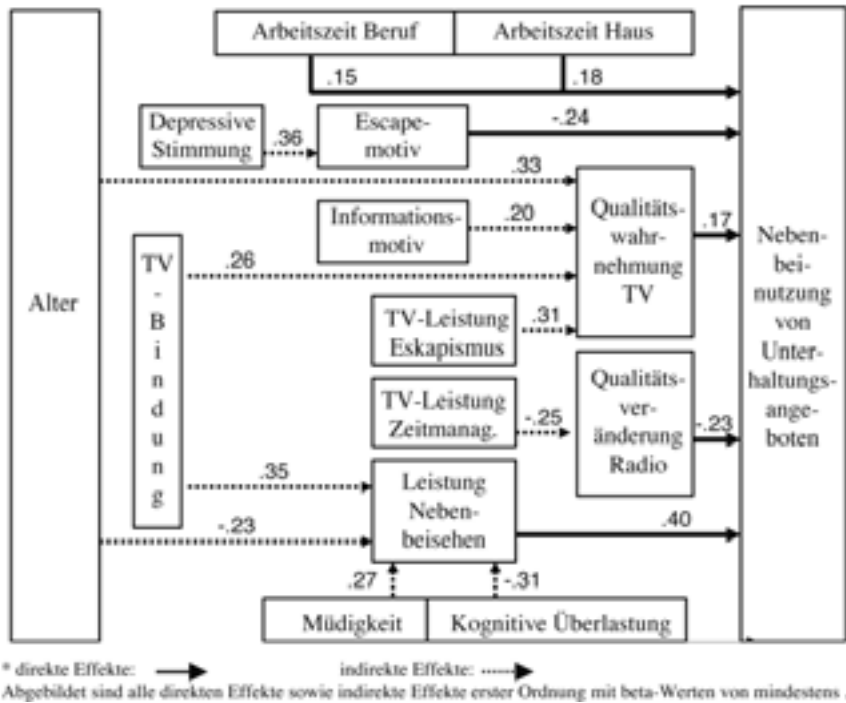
Arbeitszeit Beruf | Arbeitszeit Haus

.15 .18

Depressive Stimmung .36 Escapemotiv -.24

.33

Alter

Informationsmotiv .20

Qualitätswahrnehmung TV .17

TV-Bindung .26

TV-Leistung Eskapismus .31

Nebenbeinutzung von Unterhaltungsangeboten

TV-Leistung Zeitmanag. -.25

Qualitätsveränderung Radio -.23

.35

Leistung Nebenbeisehen

-.23 .40

.27 -.31

Müdigkeit | Kognitive Überlastung

* direkte Effekte: indirekte Effekte:

Abgebildet sind alle direkten Effekte sowie indirekte Effekte erster Ordnung mit beta-Werten von mindestens